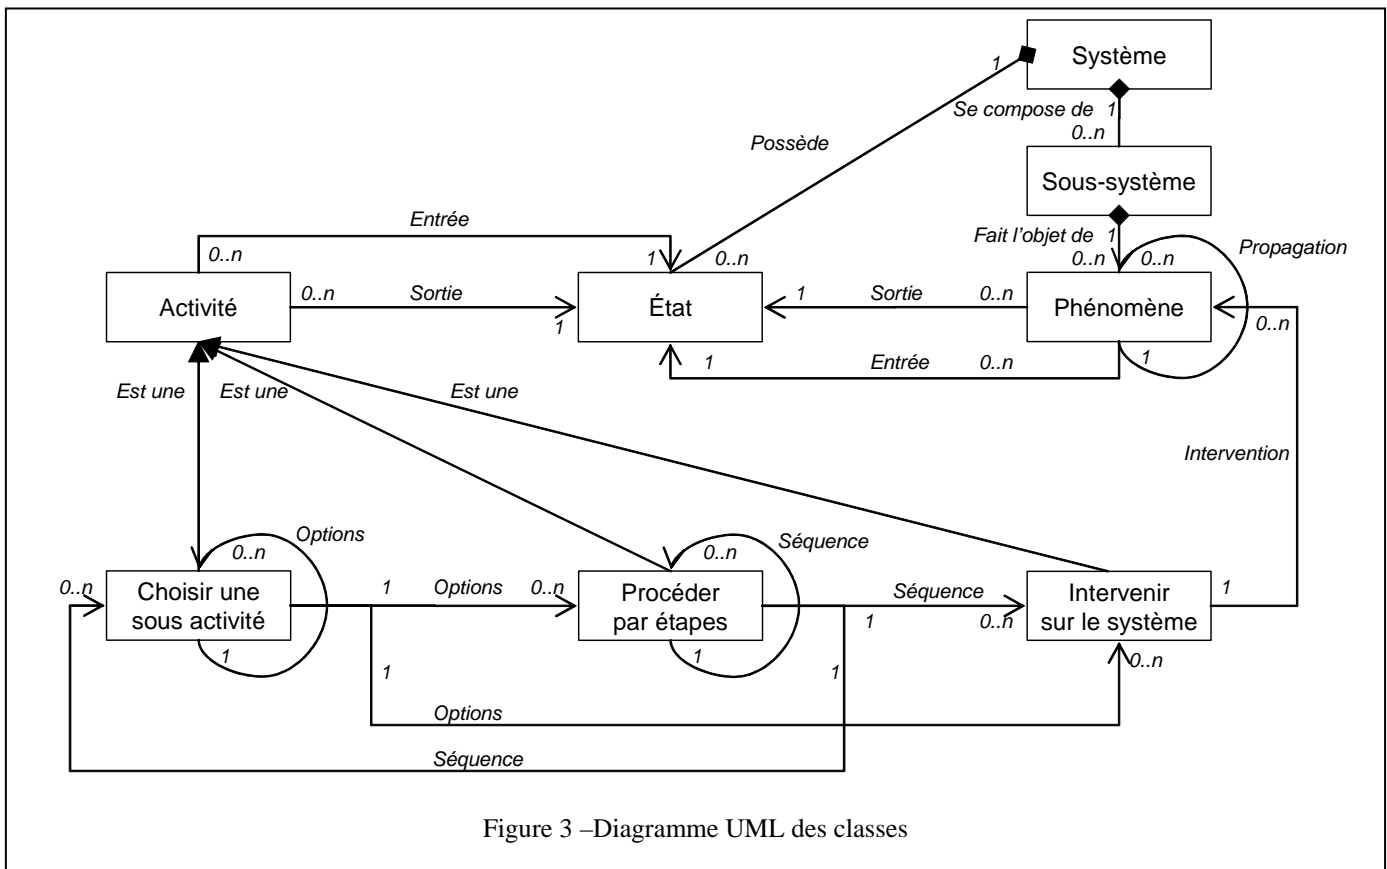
Système

1

Possède

Se compose de 1

0..n

Sous-système

Entrée

0..n

1

0..n

Fait l'objet de 1

0..n 0..n

Propagation

Activité

0..n

Sortie

1

État

1

Sortie

0..n

Phénomène

0..n

1

1

Entrée

0..n

Est une

Est une

Est une

Intervention

Options

0..n

0..n

Séquence

0..n

Choisir une sous activité

1

Options

0..n

Procéder par étapes

Séquence

Intervenir sur le système

1

1

1

0..n

1

1

1

0..n

Options

Séquence

Figure 3 –Diagramme UML des classes